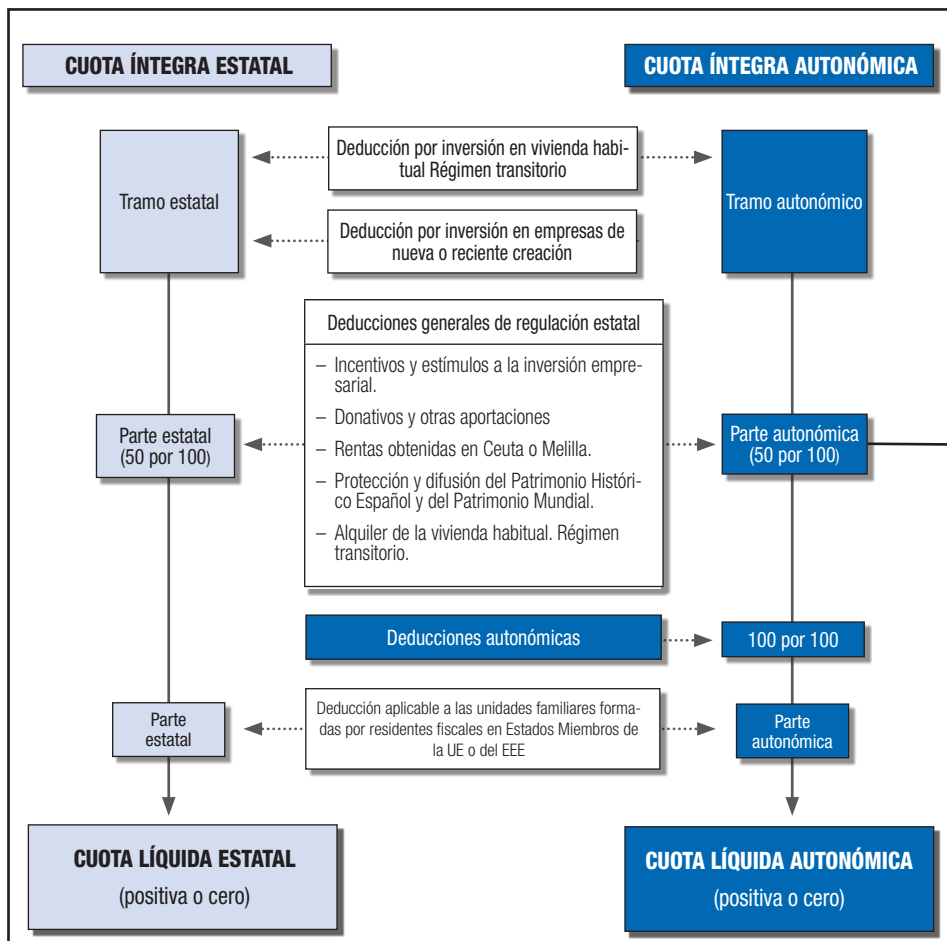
CUOTA ÍNTEGRA ESTATAL

CUOTA ÍNTEGRA AUTONÓMICA

Tramo estatal

Deducción por inversión en vivienda habitual Régimen transitorio

Tramo autonómico

Deducción por inversión en empresas de nueva o reciente creación

Deducciones generales de regulación estatal

– Incentivos y estímulos a la inversión empresarial.

– Donativos y otras aportaciones

– Rentas obtenidas en Ceuta o Melilla.

– Protección y difusión del Patrimonio Histórico Español y del Patrimonio Mundial.

– Alquiler de la vivienda habitual. Régimen transitorio.

Parte estatal (50 por 100)

Parte autonómica (50 por 100)

Deducciones autonómicas

100 por 100

Parte estatal

Deducción aplicable a las unidades familiares formadas por residentes fiscales en Estados Miembros de la UE o del EEE

Parte autonómica

CUOTA LÍQUIDA ESTATAL

(positiva o cero)

CUOTA LÍQUIDA AUTONÓMICA

(positiva o cero)